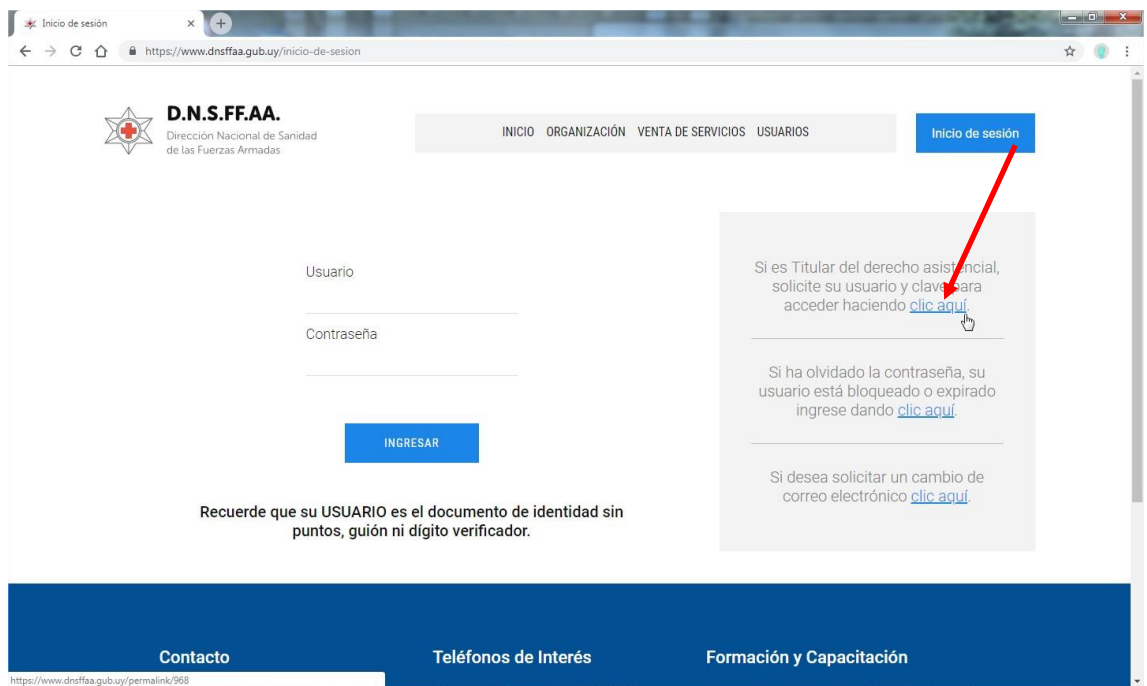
Inicio de sesión

https://www.dnsffaa.gub.uy/inicio-de-sesion

D.N.S.FF.AA.
Dirección Nacional de Sanidad de las Fuerzas Armadas

INICIO ORGANIZACIÓN VENTA DE SERVICIOS USUARIOS

Inicio de sesión

Usuario

Contraseña

INGRESAR

Recuerde que su USUARIO es el documento de identidad sin puntos, guión ni dígito verificador.

Si es Titular del derecho asistencial, solicite su usuario y clave para acceder haciendo clic aquí.

Si ha olvidado la contraseña, su usuario está bloqueado o expirado ingrese dando clic aquí.

Si desea solicitar un cambio de correo electrónico clic aquí.

Contacto

Teléfonos de Interés

Formación y Capacitación

https://www.dnsffaa.gub.uy/permalink/968